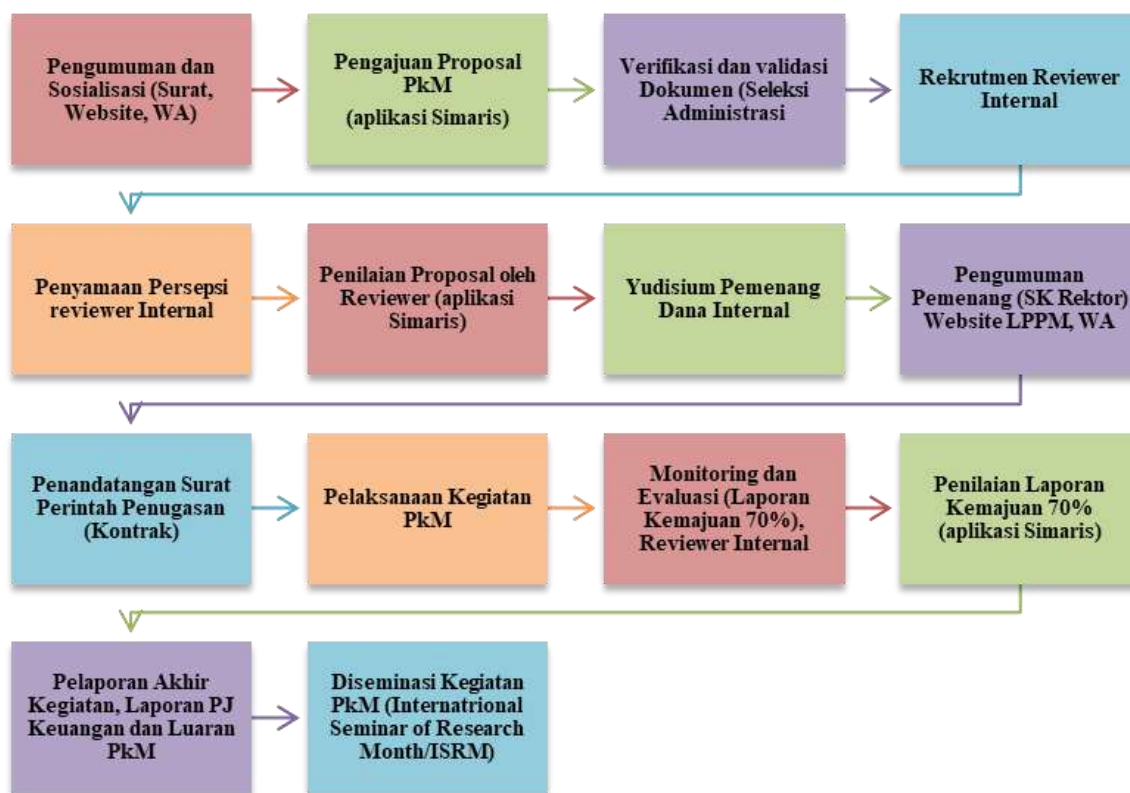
Pengumuman dan Sosialisasi (Surat, Website, WA)

Pengajuan Proposal PkM (aplikasi Simaris)

Verifikasi dan validasi Dokumen (Seleksi Administrasi

Rekrutmen Reviewer Internal

Penyamaan Persepsi reviewer Internal

Penilaian Proposal oleh Reviewer (aplikasi Simaris)

Yudisium Pemenang Dana Internal

Pengumuman Pemenang (SK Rektor) Website LPPM, WA

Penandatangan Surat Perintah Penugasan (Kontrak)

Pelaksanaan Kegiatan PkM

Monitoring dan Evaluasi (Laporan Kemajuan 70%), Reviewer Internal

Penilaian Laporan Kemajuan 70% (aplikasi Simaris)

Pelaporan Akhir Kegiatan, Laporan PJ Keuangan dan Luaran PkM

Diseminasi Kegiatan PkM (Internatrional Seminar of Research Month/ISRM)